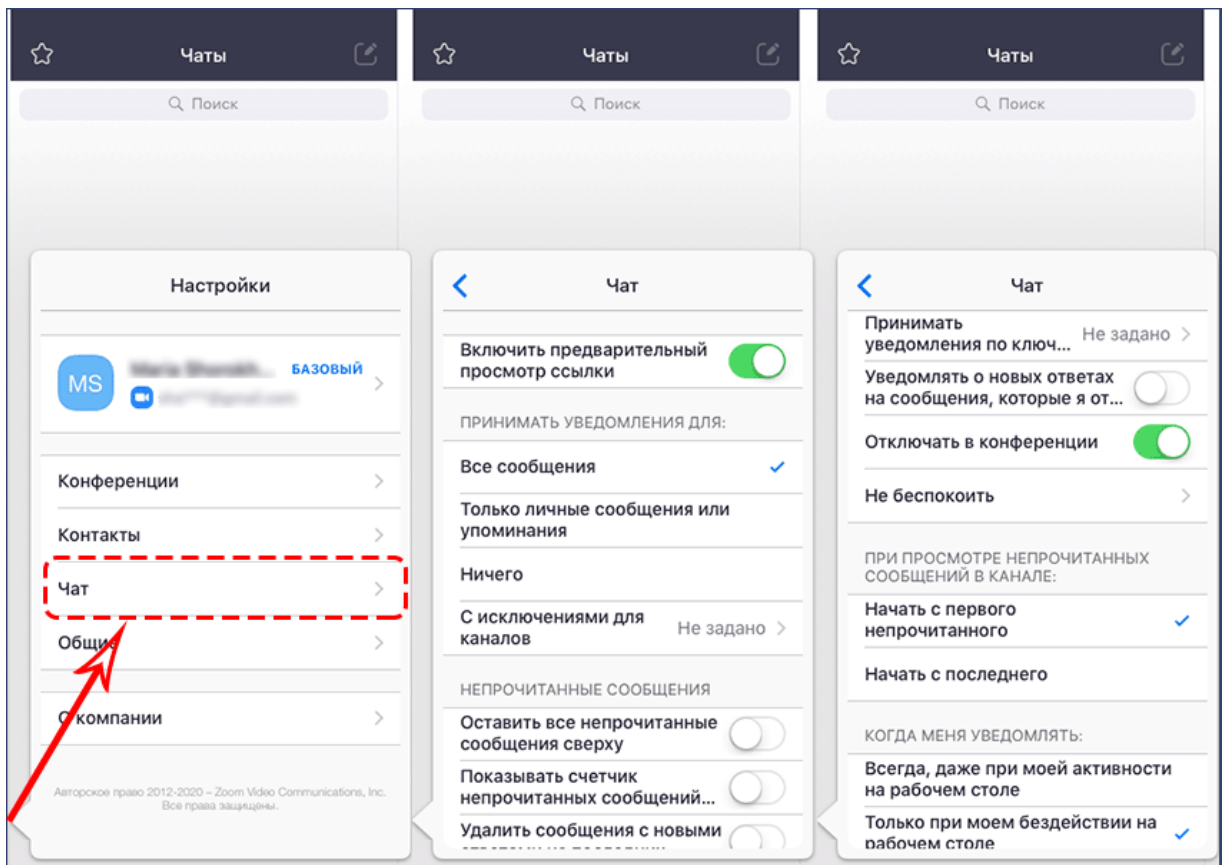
Чаты

Поиск

Настройки

MS

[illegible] БАЗОВЫЙ

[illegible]

Конференции

Контакты

Чат

Общие

О компании

Авторское право 2012-2020 – Zoom Video Communications, Inc. Все права защищены.

Чаты

Поиск

Чат

Включить предварительный просмотр ссылки

ПРИНИМАТЬ УВЕДОМЛЕНИЯ ДЛЯ:

Все сообщения

Только личные сообщения или упоминания

Ничего

С исключениями для каналов Не задано

НЕПРОЧИТАННЫЕ СООБЩЕНИЯ

Оставить все непрочитанные сообщения сверху

Показывать счетчик непрочитанных сообщений...

Удалить сообщения с новыми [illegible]

Чаты

Поиск

Чат

Принимать уведомления по ключ... Не задано

Уведомлять о новых ответах на сообщения, которые я от...

Отключать в конференции

Не беспокоить

ПРИ ПРОСМОТРЕ НЕПРОЧИТАННЫХ СООБЩЕНИЙ В КАНАЛЕ:

Начать с первого непрочитанного

Начать с последнего

КОГДА МЕНЯ УВЕДОМЛЯТЬ:

Всегда, даже при моей активности на рабочем столе

Только при моем бездействии на рабочем столе